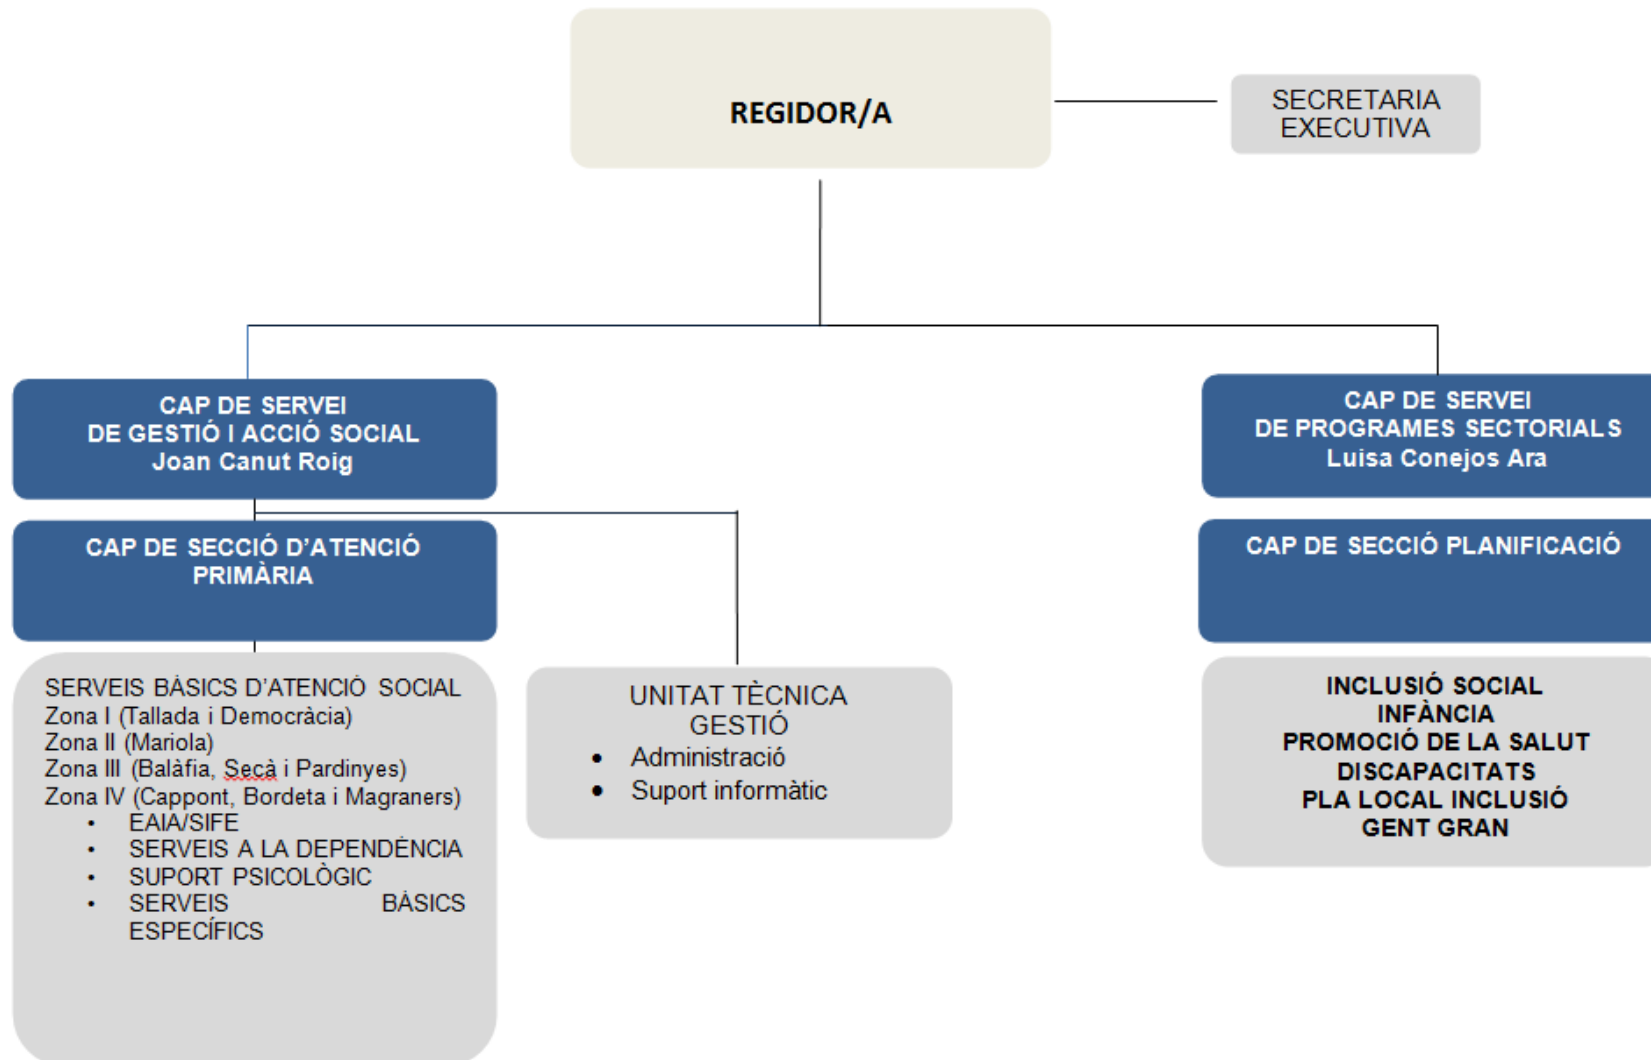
REGIDOR/A

SECRETARIA EXECUTIVA

CAP DE SERVEI DE GESTIÓ I ACCIÓ SOCIAL Joan Canut Roig

CAP DE SECCIÓ D'ATENCIÓ PRIMÀRIA

SERVEIS BÀSICS D'ATENCIÓ SOCIAL
Zona I (Tallada i Democràcia)
Zona II (Mariola)
Zona III (Balàfia, Secà i Pardinyes)
Zona IV (Cappont, Bordeta i Magraners)
• EAIA/SIFE
• SERVEIS A LA DEPENDÈNCIA
• SUPORT PSICOLÒGIC
• SERVEIS BÀSICS ESPECÍFICS

UNITAT TÈCNICA GESTIÓ
• Administració
• Suport informàtic

CAP DE SERVEI DE PROGRAMES SECTORIALS Luisa Conejos Ara

CAP DE SECCIÓ PLANIFICACIÓ

INCLUSIÓ SOCIAL
INFÀNCIA
PROMOCIÓ DE LA SALUT
DISCAPACITATS
PLA LOCAL INCLUSIÓ
GENT GRAN